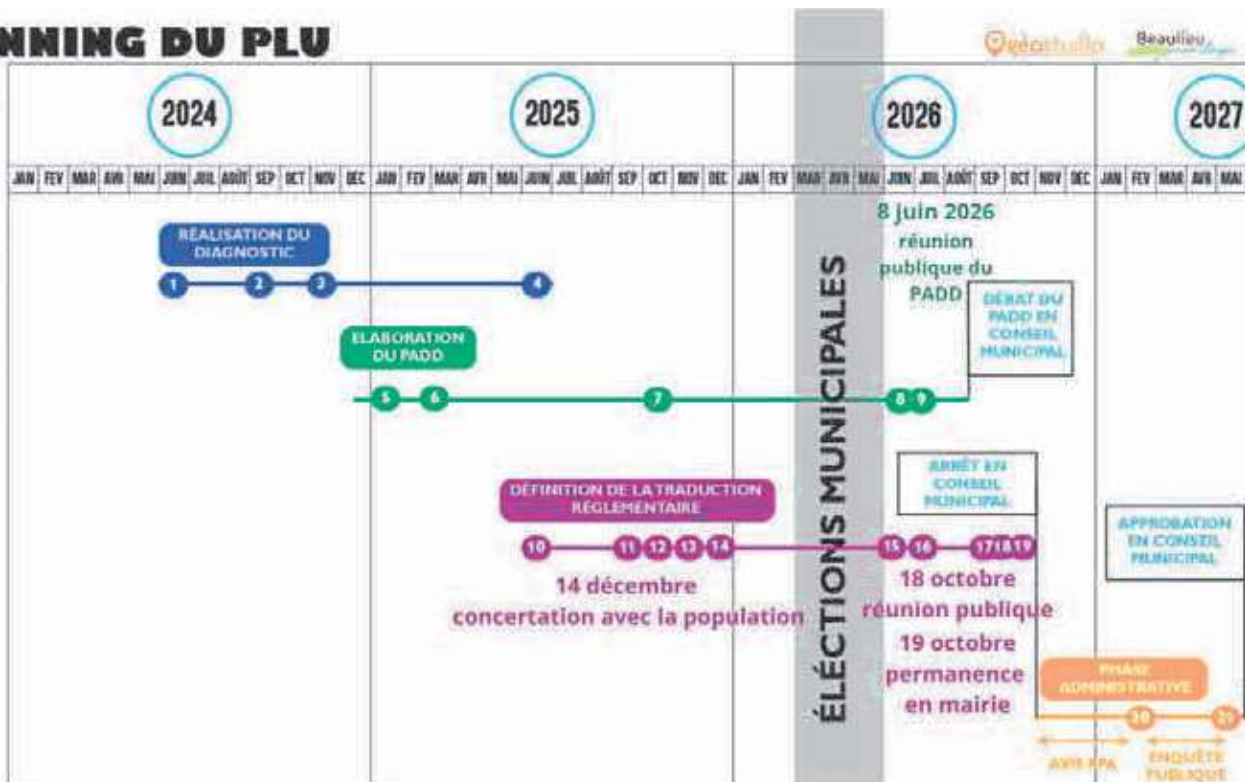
NNING DU PLU

géostudio Beaulieu

2024

2025

2026

2027

JAN FEV MAR AVR MAI JUIN JUIL AOÛT SEP OCT NOV DEC JAN FEV MAR AVR MAI JUIN JUIL AOÛT SEP OCT NOV DEC JAN FEV MAR AVR MAI JUIN JUIL AOÛT SEP OCT NOV DEC JAN FEV MAR AVR MAI

RÉALISATION DU DIAGNOSTIC

1 2 3 4

ELABORATION DU PADD

5 6 7 8 9

8 juin 2026 réunion publique du PADD

DÉBAT DU PADD EN CONSEIL MUNICIPAL

ÉLÉCTIONS MUNICIPALES

DÉFINITION DE LA TRADUCTION RÉGLEMENTAIRE

10 11 12 13 14 15 16 17 18 19

ARRÊT EN CONSEIL MUNICIPAL

APPROBATION EN CONSEIL MUNICIPAL

14 décembre concertation avec la population

18 octobre réunion publique 19 octobre permanence en mairie

PHASE ADMINISTRATIVE

20 21

AVIS PPA

ENQUÊTE PUBLIQUE